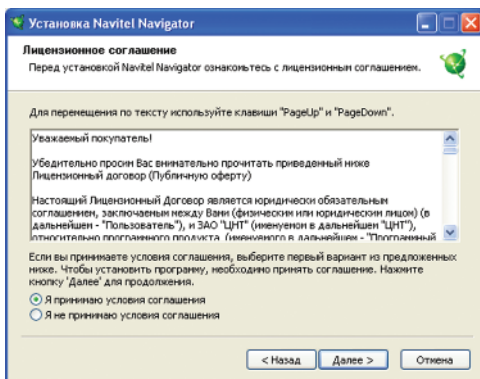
Установка Navitel Navigator

Лицензионное соглашение

Перед установкой Navitel Navigator ознакомьтесь с лицензионным соглашением.

Для перемещения по тексту используйте клавиши "PageUp" и "PageDown".

Уважаемый покупатель!

Убедительно просим Вас внимательно прочитать приведенный ниже Лицензионный договор (Публичную оферту)

Настоящий Лицензионный Договор является юридически обязательным соглашением, заключаемым между Вами (физическим или юридическим лицом) (в дальнейшем - "Пользователь"), и ЗАО "ЦНТ" (именуемом в дальнейшем "ЦНТ"), относительно программного продукта (именуемого в дальнейшем - "Программный

Если вы принимаете условия соглашения, выберите первый вариант из предложенных ниже. Чтобы установить программу, необходимо принять соглашение. Нажмите кнопку "Далее" для продолжения.

Я принимаю условия соглашения

Я не принимаю условия соглашения

< Назад

Далее >

Отмена